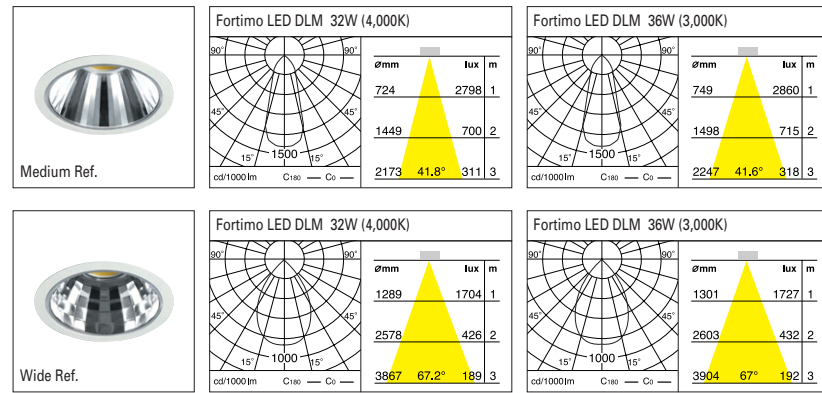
Medium Ref.

Fortimo LED DLM 32W (4,000K)

90° 90° 45° 45° 15° 1500 15°

cd/1000 lm C180 — C0 —

| ømm | lux | m |
|---|---|---|
| 724 | 2798 | 1 |
| 1449 | 700 | 2 |
| 2173 | 311 | 3 |

41.8°

Fortimo LED DLM 36W (3,000K)

90° 90° 45° 45° 15° 1500 15°

cd/1000 lm C180 — C0 —

| ømm | lux | m |
|---|---|---|
| 749 | 2860 | 1 |
| 1498 | 715 | 2 |
| 2247 | 318 | 3 |

41.6°

Wide Ref.

Fortimo LED DLM 32W (4,000K)

90° 90° 45° 45° 15° 1000 15°

cd/1000 lm C180 — C0 —

| ømm | lux | m |
|---|---|---|
| 1289 | 1704 | 1 |
| 2578 | 426 | 2 |
| 3867 | 189 | 3 |

67.2°

Fortimo LED DLM 36W (3,000K)

90° 90° 45° 45° 15° 1000 15°

cd/1000 lm C180 — C0 —

| ømm | lux | m |
|---|---|---|
| 1301 | 1727 | 1 |
| 2603 | 432 | 2 |
| 3904 | 192 | 3 |

67°